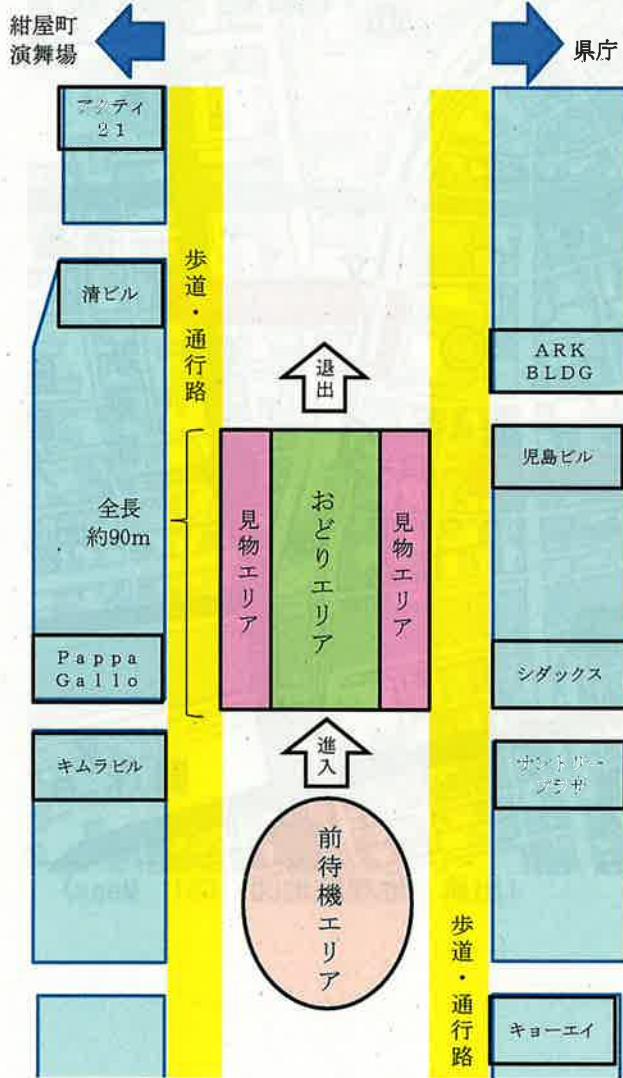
紺屋町
演舞場

県庁

アクティ21

清ビル

歩道・通行路

ARK BLDG

退出

児島ビル

全長
約90m

見物エリア

おどりエリア

見物エリア

Pappa Gallo

シダックス

キムラビル

進入

サントリープラザ

前待機エリア

歩道・通行路

キョーエイ